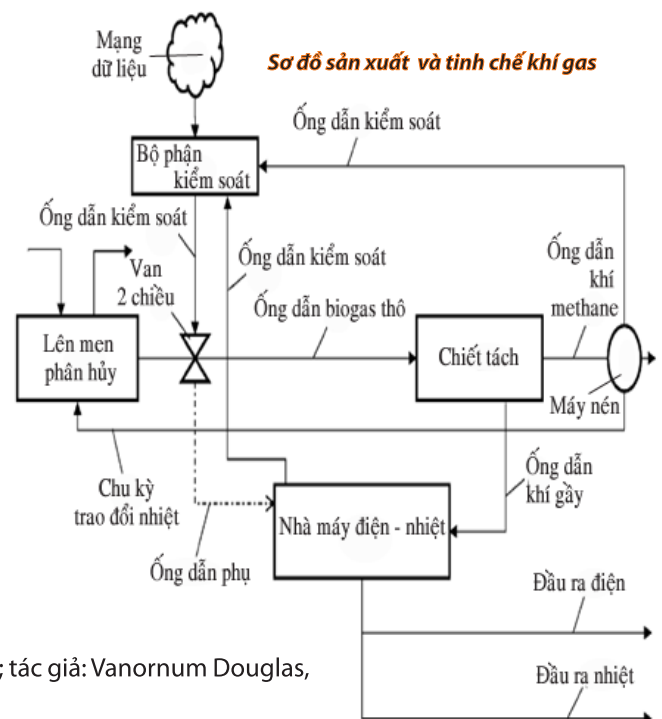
Mạng dữ liệu

Sơ đồ sản xuất và tinh chế khí gas

Ống dẫn kiểm soát

Bộ phận kiểm soát

Ống dẫn kiểm soát

Ống dẫn kiểm soát

Ống dẫn khí methane

Van 2 chiều

Ống dẫn biogas thô

Lên men phân hủy

Chiết tách

Máy nén

Chu kỳ trao đổi nhiệt

Ống dẫn khí gầy

Nhà máy điện - nhiệt

Ống dẫn phụ

Đầu ra điện

; tác giả: Vanornum Douglas,

Đầu ra nhiệt